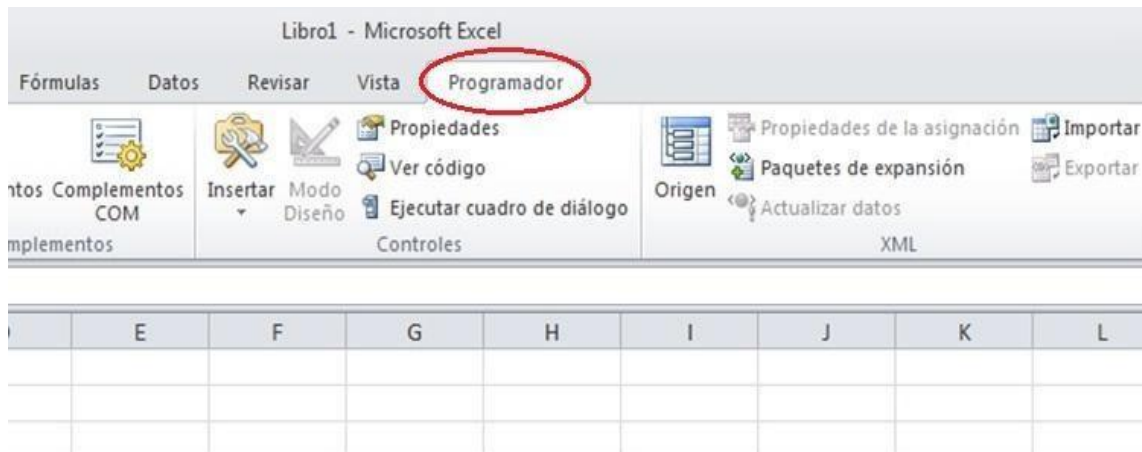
Libro1 - Microsoft Excel

Fórmulas Datos Revisar Vista Programador

ntos Complementos COM

mplementos

Insertar Modo Diseño

Propiedades

Ver código

Ejecutar cuadro de diálogo

Controles

Origen

Propiedades de la asignación

Paquetes de expansión

Actualizar datos

Importar

Exportar

XML

| ) | E | F | G | H | I | J | K | L |
|---|---|---|---|---|---|---|---|---|
| | | | | | | | | |
| | | | | | | | | |
| | | | | | | | | |